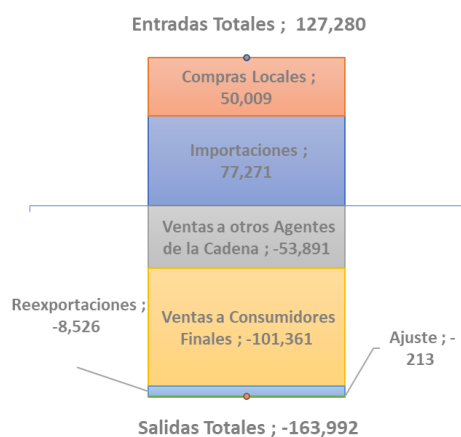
Entradas Totales ; 127,280

Compras Locales ; 50,009

Importaciones ; 77,271

Ventas a otros Agentes de la Cadena ; -53,891

Reexportaciones ; -8,526

Ventas a Consumidores Finales ; -101,361

Ajuste ; -213

Salidas Totales ; -163,992